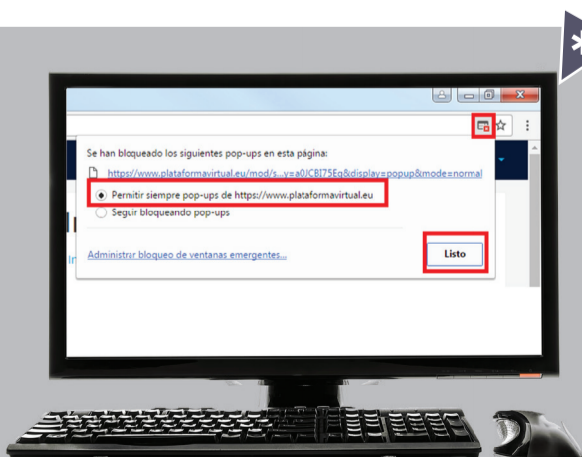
Se han bloqueado los siguientes pop-ups en esta página:

https://www.plataformavirtual.eu/mod/s...y=a0JCBI75Eg&display=popup&mode=normal

Permitir siempre pop-ups de https://www.plataformavirtual.eu

Seguir bloqueando pop-ups

Administrar bloqueo de ventanas emergentes...

Listo